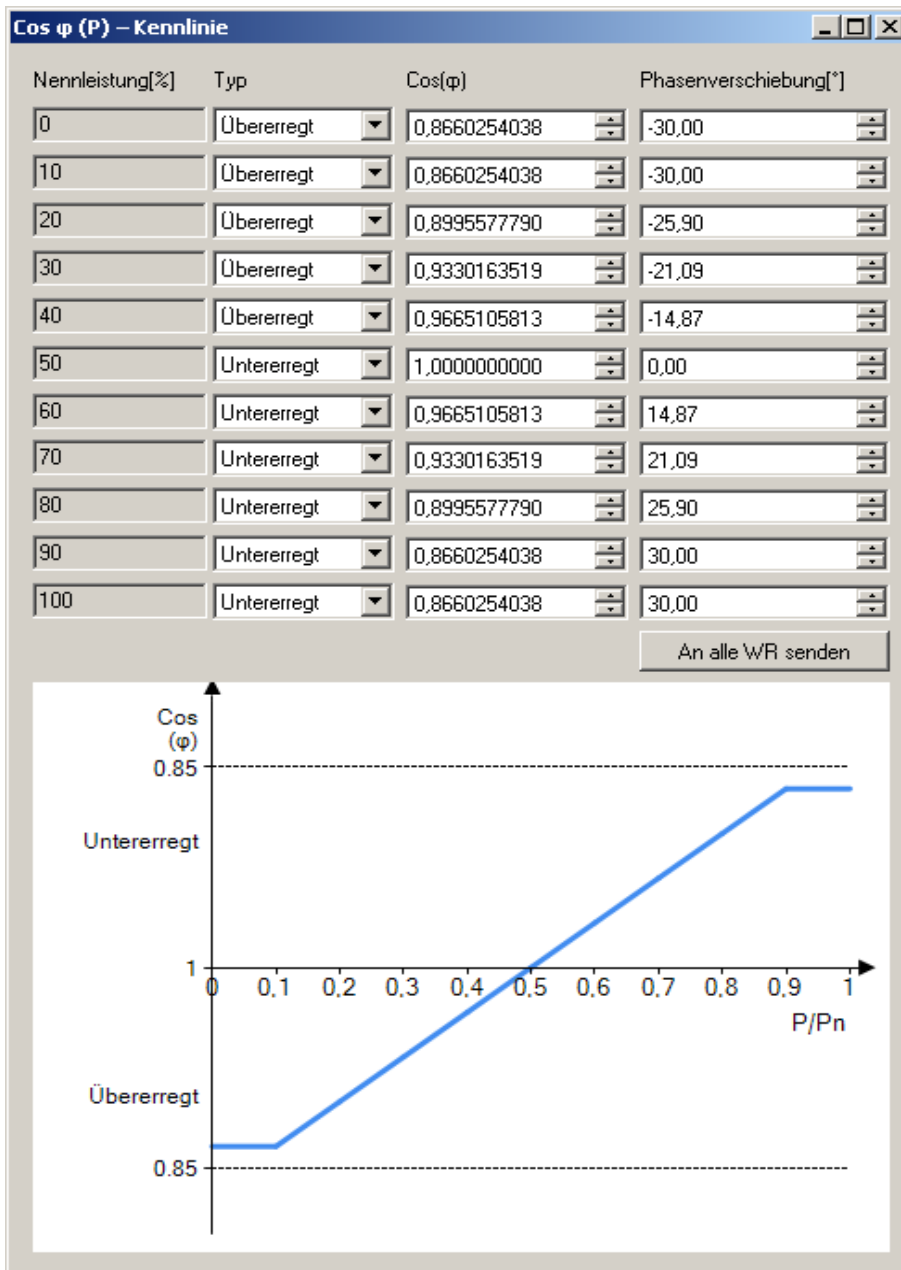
Cos φ (P) – Kennlinie

| Nennleistung[%] | Typ | Cos(φ) | Phasenverschiebung[°] |
|---|---|---|---|
| 0 | Übererregt | 0,8660254038 | -30,00 |
| 10 | Übererregt | 0,8660254038 | -30,00 |
| 20 | Übererregt | 0,8995577790 | -25,90 |
| 30 | Übererregt | 0,9330163519 | -21,09 |
| 40 | Übererregt | 0,9665105813 | -14,87 |
| 50 | Untererregt | 1,0000000000 | 0,00 |
| 60 | Untererregt | 0,9665105813 | 14,87 |
| 70 | Untererregt | 0,9330163519 | 21,09 |
| 80 | Untererregt | 0,8995577790 | 25,90 |
| 90 | Untererregt | 0,8660254038 | 30,00 |
| 100 | Untererregt | 0,8660254038 | 30,00 |

An alle WR senden

Cos (φ)
0.85
Untererregt
1
Übererregt
0.85
0 0,1 0,2 0,3 0,4 0,5 0,6 0,7 0,8 0,9 1
P/Pn